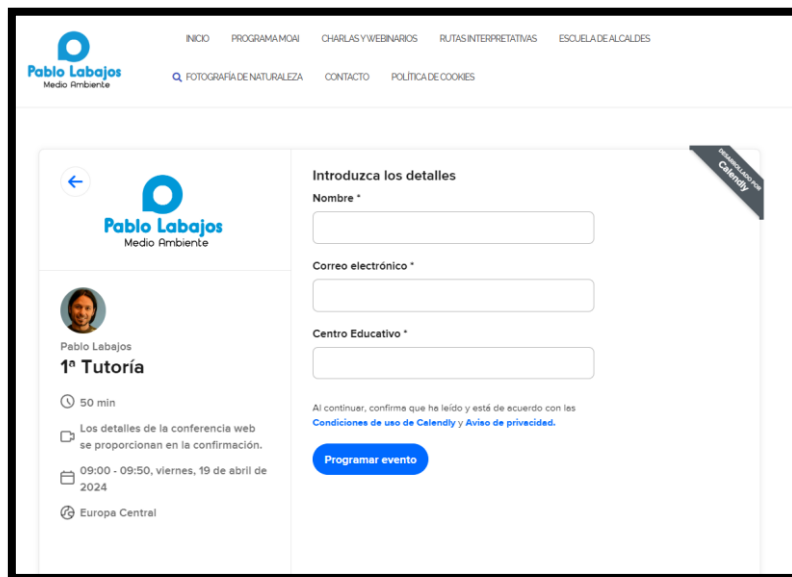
Pablo Labajos
Medio Ambiente

INICIO PROGRAMA MOAI CHARLAS Y WEBINARIOS RUTAS INTERPRETATIVAS ESCUELA DE ALCALDES
FOTOGRAFÍA DE NATURALEZA CONTACTO POLÍTICA DE COOKIES

DESARROLLADO POR Calendly

Pablo Labajos
Medio Ambiente

Pablo Labajos
1ª Tutoría

50 min

Los detalles de la conferencia web se proporcionan en la confirmación.

09:00 - 09:50, viernes, 19 de abril de 2024

Europa Central

Introduzca los detalles

Nombre *

Correo electrónico *

Centro Educativo *

Al continuar, confirma que ha leído y está de acuerdo con los Condiciones de uso de Calendly y Aviso de privacidad.

Programar evento